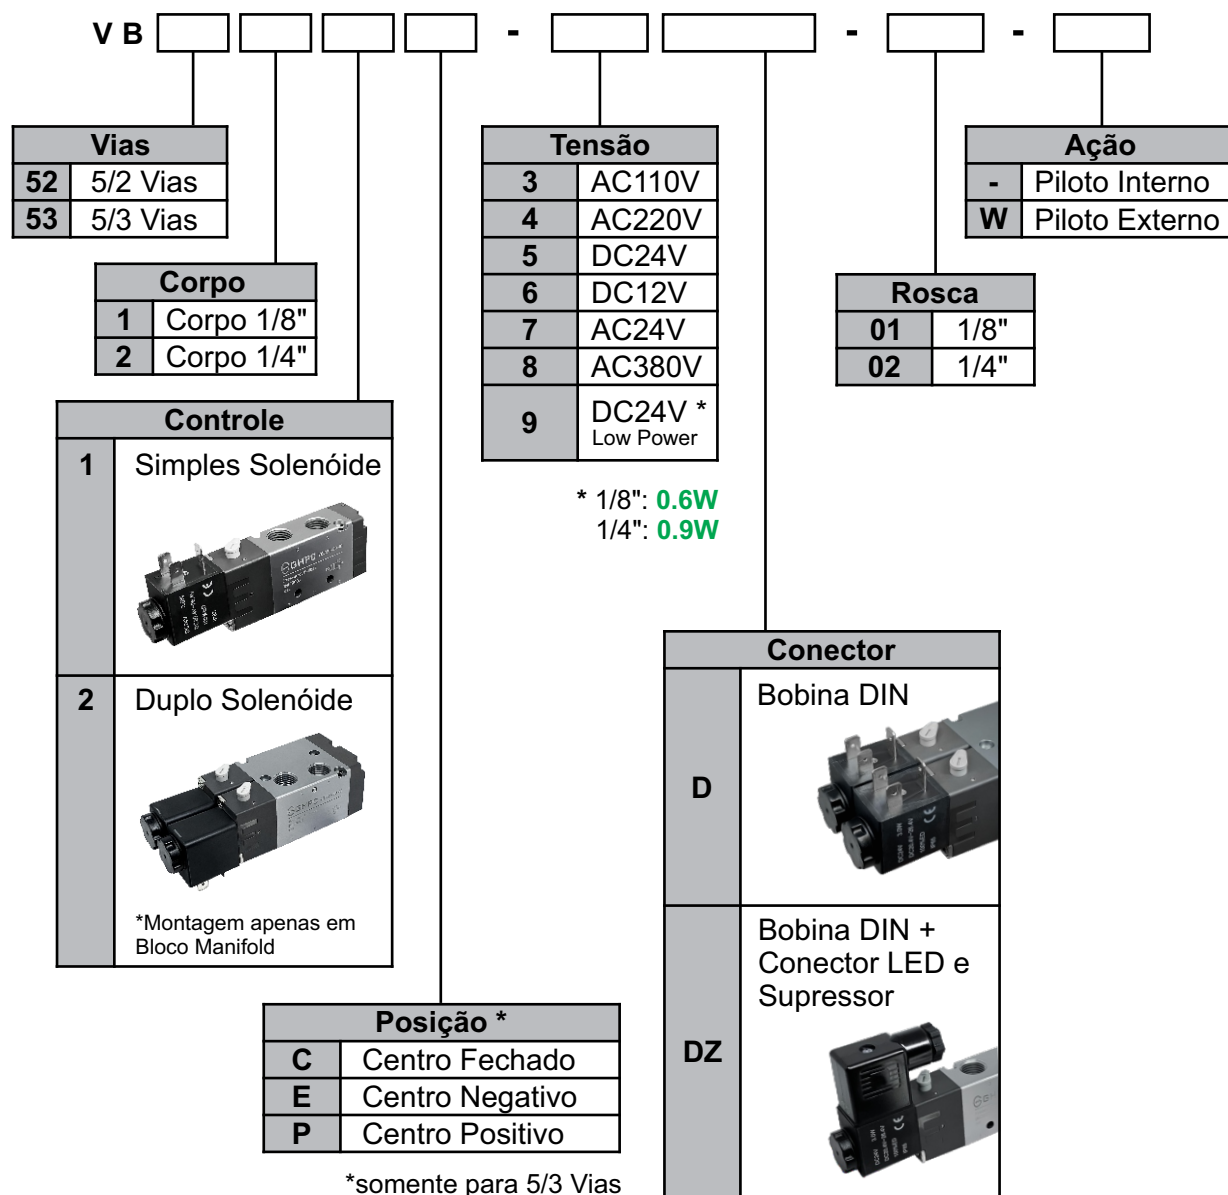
V B [ ] [ ] [ ] [ ] - [ ] [ ] - [ ] - [ ]

| Vias | |
|---|---|
| 52 | 5/2 Vias |
| 53 | 5/3 Vias |

| Corpo | |
|---|---|
| 1 | Corpo 1/8" |
| 2 | Corpo 1/4" |

| Controle | |
|---|---|
| 1 | Simples Solenóide |
| 2 | Duplo Solenóide<br>*Montagem apenas em Bloco Manifold |

| Tensão | |
|---|---|
| 3 | AC110V |
| 4 | AC220V |
| 5 | DC24V |
| 6 | DC12V |
| 7 | AC24V |
| 8 | AC380V |
| 9 | DC24V * Low Power |

* 1/8": 0.6W
1/4": 0.9W

| Ação | |
|---|---|
| - | Piloto Interno |
| W | Piloto Externo |

| Rosca | |
|---|---|
| 01 | 1/8" |
| 02 | 1/4" |

| Conector | |
|---|---|
| D | Bobina DIN |
| DZ | Bobina DIN + Conector LED e Supressor |

| Posição * | |
|---|---|
| C | Centro Fechado |
| E | Centro Negativo |
| P | Centro Positivo |

*somente para 5/3 Vias